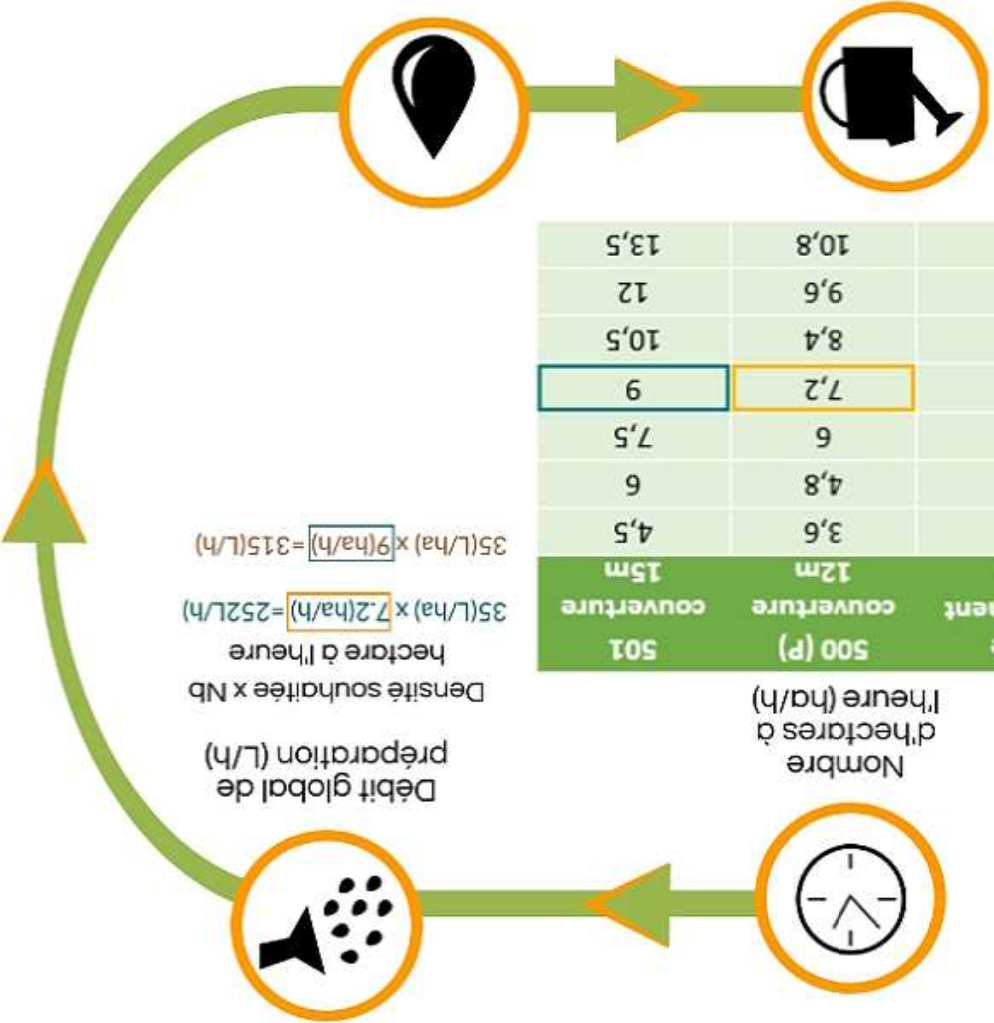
Nombre d'hectares à l'heure (ha/h)

| ent | 500 (P) couverture 12m | 501 couverture 15m |
|---|---|---|
| | 3,6 | 4,5 |
| | 4,8 | 6 |
| | 6 | 7,5 |
| | 7,2 | 9 |
| | 8,4 | 10,5 |
| | 9,6 | 12 |
| | 10,8 | 13,5 |

Débit global de préparation (L/h)

Densité souhaitée x Nb hectare à l'heure

35(L/ha) x 7.2(ha/h) =252L/h

35(L/ha) x 9(ha/h) =315(L/h)